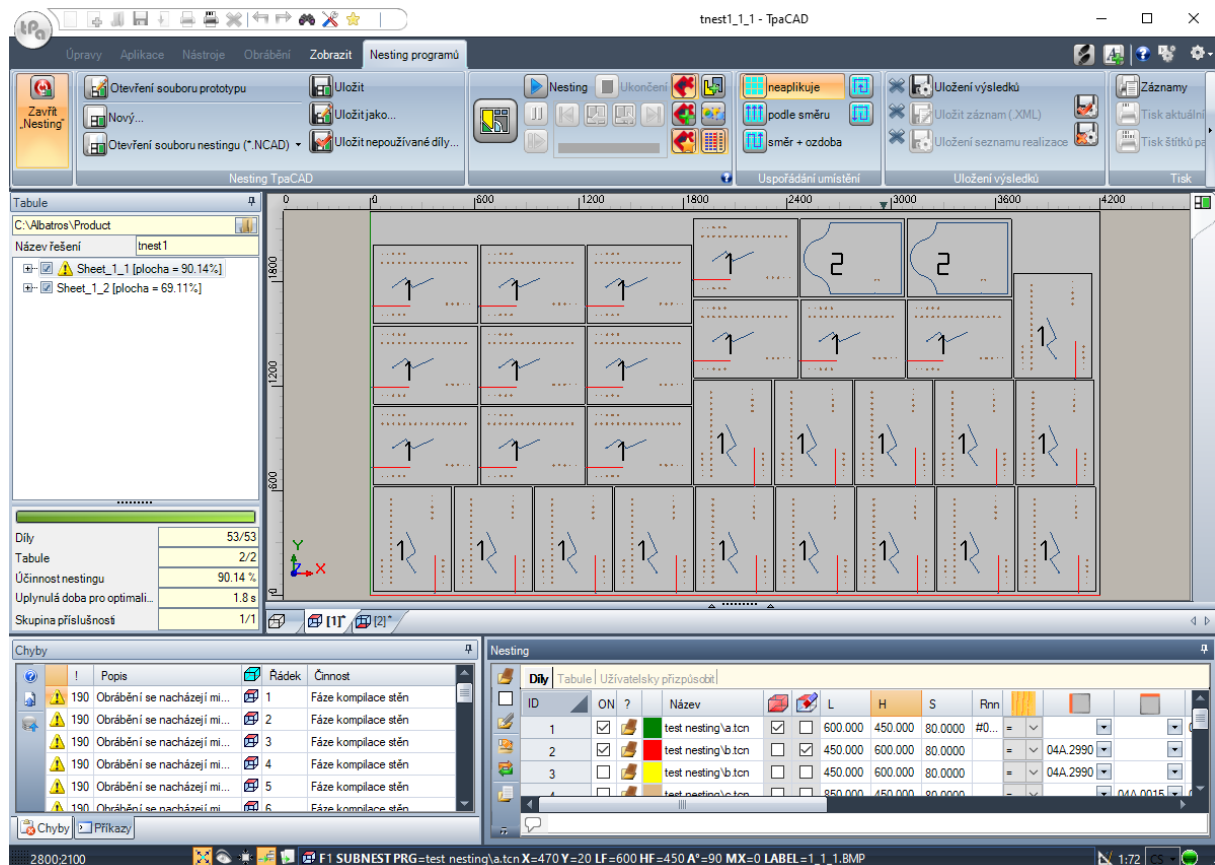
tnest1_1_1 - TpaCAD

Úpravy Aplikace Nástroje Obrábění Zobrazit Nesting programů

Zavřít „Nesting"
Otevření souboru prototypu
Nový...
Otevření souboru nestingu (*.NCAD)
Uložit
Uložit jako...
Uložit nepoužívané díly...
Nesting TpaCAD
Nesting Ukončení
neaplikuje
podle směru
směr + ozdoba
Uspořádání umístění
Uložení výsledků
Uložit záznam (.XML)
Uložení seznamu realizace
Uložení výsledků
Záznamy
Tisk aktuální
Tisk štítků pa
Tisk

Tabule
C:\Albatros\Product
Název řešení tnest1
Sheet_1_1 [plocha = 90.14%]
Sheet_1_2 [plocha = 69.11%]

| | |
|---|---|
| Díly | 53/53 |
| Tabule | 2/2 |
| Účinnost nestingu | 90.14 % |
| Uplynulá doba pro optimali... | 1.8 s |
| Skupina příslušnosti | 1/1 |

0 600 1200 1800 2400 3000 3600 4200
1800 1200 600
Y X
1 2
[1]* [2]*

Chyby
| | ! | Popis | | Řádek | Činnost |
|---|---|---|---|---|---|
| | 190 | Obrábění se nacházejí mi... | | 1 | Fáze kompilace stěn |
| | 190 | Obrábění se nacházejí mi... | | 2 | Fáze kompilace stěn |
| | 190 | Obrábění se nacházejí mi... | | 3 | Fáze kompilace stěn |
| | 190 | Obrábění se nacházejí mi... | | 4 | Fáze kompilace stěn |
| | 190 | Obrábění se nacházejí mi... | | 5 | Fáze kompilace stěn |
| | 190 | Obrábění se nacházejí mi... | | 6 | Fáze kompilace stěn |
Chyby Příkazy

Nesting
Díly Tabule Uživatelsky přizpůsobit
| ID | ON | ? | | Název | | | L | H | S | Rnn | | | |
|---|---|---|---|---|---|---|---|---|---|---|---|---|---|
| 1 | ☑ | | | test nesting\a.tcn | ☑ | ☐ | 600.000 | 450.000 | 80.0000 | #0... | = | | |
| 2 | ☑ | | | test nesting\b.tcn | ☐ | ☑ | 450.000 | 600.000 | 80.0000 | | = | 04A.2990 | |
| 3 | ☐ | | | test nesting\b.tcn | ☐ | ☐ | 450.000 | 600.000 | 80.0000 | | = | 04A.2990 | |
| | | | | test nesting\c.tcn | | | 850.000 | 450.000 | 80.0000 | | | 04A.0015 | |

2800:2100 F1 SUBNEST PRG=test nesting\a.tcn X=470 Y=20 LF=600 HF=450 A°=90 MX=0 LABEL=1_1_1.BMP 1:72 CS